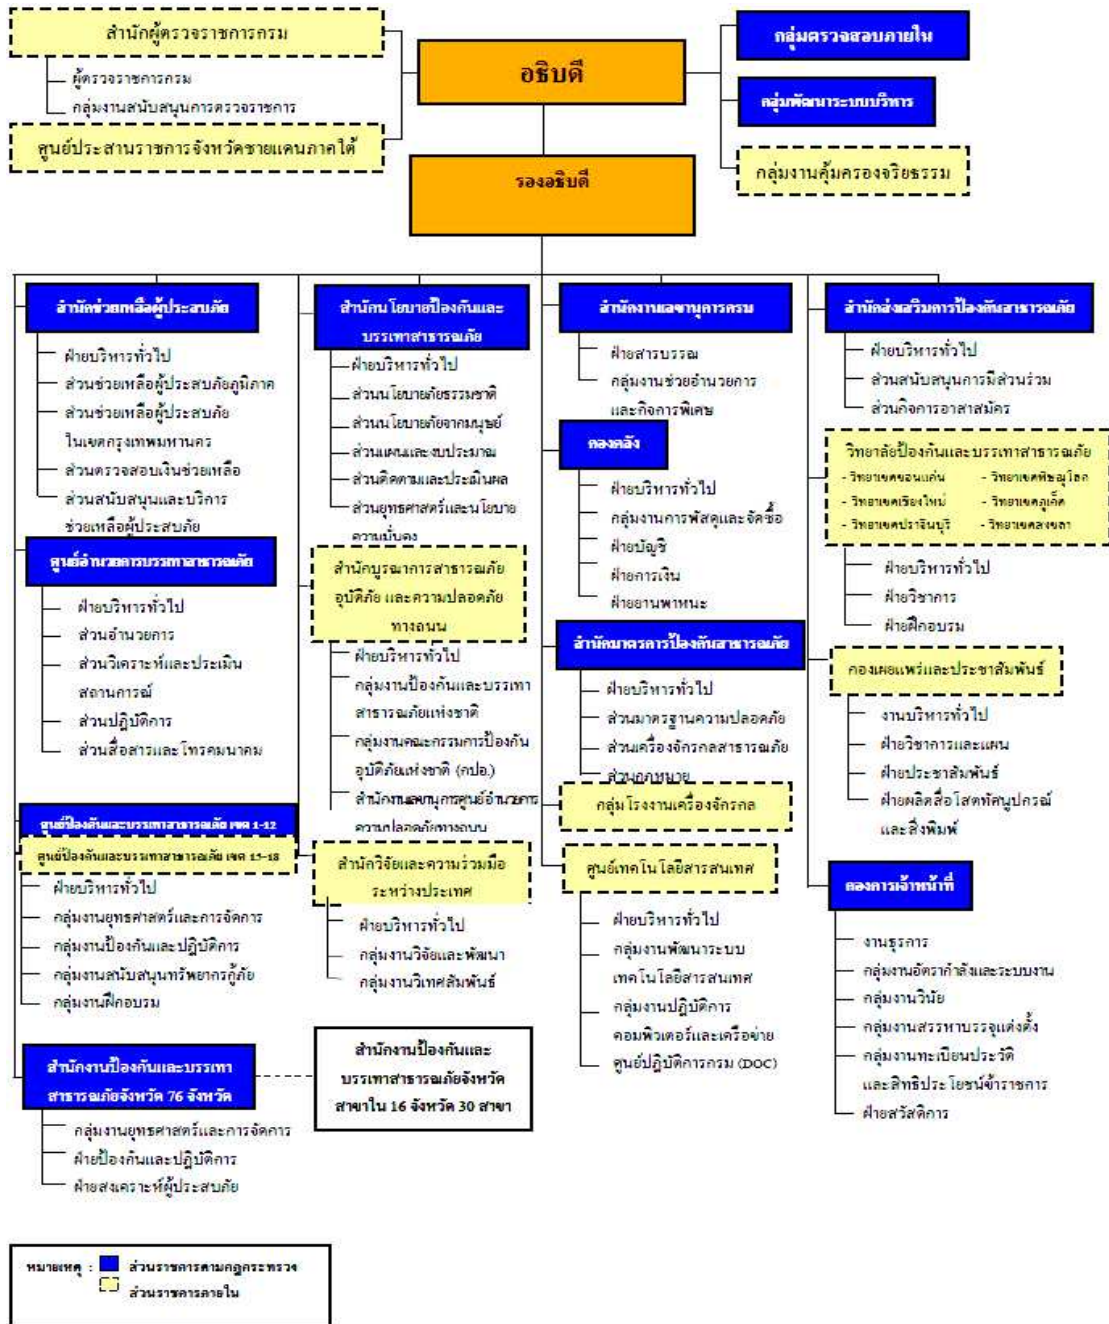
สำนักผู้ตรวจราชการกรม
ผู้ตรวจราชการกรม
กลุ่มงานสนับสนุนการตรวจราชการ
ศูนย์ประสานราชการจังหวัดชายแดนภาคใต้

อธิบดี

กลุ่มตรวจสอบภายใน
กลุ่มพัฒนาระบบบริหาร
กลุ่มงานคุ้มครองจริยธรรม

รองอธิบดี

สำนักช่วยเหลือผู้ประสบภัย
ฝ่ายบริหารทั่วไป
ส่วนช่วยเหลือผู้ประสบภัยภูมิภาค
ส่วนช่วยเหลือผู้ประสบภัยในเขตกรุงเทพมหานคร
ส่วนตรวจสอบเงินช่วยเหลือ
ส่วนสนับสนุนและบริการช่วยเหลือผู้ประสบภัย

ศูนย์อำนวยการบรรเทาสาธารณภัย
ฝ่ายบริหารทั่วไป
ส่วนอำนวยการ
ส่วนวิเคราะห์และประเมินสถานการณ์
ส่วนปฏิบัติการ
ส่วนสื่อสารและโทรคมนาคม

ศูนย์ป้องกันและบรรเทาสาธารณภัย เขต 1-12
ศูนย์ป้องกันและบรรเทาสาธารณภัย เขต 13-18
ฝ่ายบริหารทั่วไป
กลุ่มงานยุทธศาสตร์และการจัดการ
กลุ่มงานป้องกันและปฏิบัติการ
กลุ่มงานสนับสนุนทรัพยากรกู้ภัย
กลุ่มงานฝึกอบรม

สำนักงานป้องกันและบรรเทาสาธารณภัยจังหวัด 76 จังหวัด
กลุ่มงานยุทธศาสตร์และการจัดการ
ฝ่ายป้องกันและปฏิบัติการ
ฝ่ายสงเคราะห์ผู้ประสบภัย

สำนักนโยบายป้องกันและบรรเทาสาธารณภัย
ฝ่ายบริหารทั่วไป
ส่วนนโยบายภัยธรรมชาติ
ส่วนนโยบายภัยจากมนุษย์
ส่วนแผนและงบประมาณ
ส่วนติดตามและประเมินผล
ส่วนยุทธศาสตร์และนโยบายความมั่นคง

สำนักบูรณาการสาธารณภัย อุบัติภัย และความปลอดภัยทางถนน
ฝ่ายบริหารทั่วไป
กลุ่มงานป้องกันและบรรเทาสาธารณภัยแห่งชาติ
กลุ่มงานคณะกรรมการป้องกันอุบัติภัยแห่งชาติ (กปอ.)
สำนักงานเลขานุการศูนย์อำนวยการความปลอดภัยทางถนน

สำนักวิจัยและความร่วมมือระหว่างประเทศ
ฝ่ายบริหารทั่วไป
กลุ่มงานวิจัยและพัฒนา
กลุ่มงานวิเทศสัมพันธ์

สำนักงานป้องกันและบรรเทาสาธารณภัยจังหวัด สาขาใน 16 จังหวัด 30 สาขา

สำนักงานเลขานุการกรม
ฝ่ายสารบรรณ
กลุ่มงานช่วยอำนวยการและกิจการพิเศษ

กองคลัง
ฝ่ายบริหารทั่วไป
กลุ่มงานการพัสดุและจัดซื้อ
ฝ่ายบัญชี
ฝ่ายการเงิน
ฝ่ายยานพาหนะ

สำนักมาตรการป้องกันสาธารณภัย
ฝ่ายบริหารทั่วไป
ส่วนมาตรฐานความปลอดภัย
ส่วนเครื่องจักรกลสาธารณภัย
ส่วนกฎหมาย
กลุ่มโรงงานเครื่องจักรกล

ศูนย์เทคโนโลยีสารสนเทศ
ฝ่ายบริหารทั่วไป
กลุ่มงานพัฒนาระบบเทคโนโลยีสารสนเทศ
กลุ่มงานปฏิบัติการคอมพิวเตอร์และเครือข่าย
ศูนย์ปฏิบัติการกรม (DOC)

สำนักส่งเสริมการป้องกันสาธารณภัย
ฝ่ายบริหารทั่วไป
ส่วนสนับสนุนการมีส่วนร่วม
ส่วนกิจการอาสาสมัคร

วิทยาลัยป้องกันและบรรเทาสาธารณภัย
- วิทยาเขตขอนแก่น - วิทยาเขตพิษณุโลก
- วิทยาเขตเชียงใหม่ - วิทยาเขตภูเก็ต
- วิทยาเขตปราจีนบุรี - วิทยาเขตสงขลา
ฝ่ายบริหารทั่วไป
ฝ่ายวิชาการ
ฝ่ายฝึกอบรม

กองเผยแพร่และประชาสัมพันธ์
งานบริหารทั่วไป
ฝ่ายวิชาการและแผน
ฝ่ายประชาสัมพันธ์
ฝ่ายผลิตสื่อโสตทัศนูปกรณ์และสิ่งพิมพ์

กองการเจ้าหน้าที่
งานธุรการ
กลุ่มงานอัตรากำลังและระบบงาน
กลุ่มงานวินัย
กลุ่มงานสรรหาบรรจุแต่งตั้ง
กลุ่มงานทะเบียนประวัติและสิทธิประโยชน์ข้าราชการ
ฝ่ายสวัสดิการ

หมายเหตุ : ส่วนราชการตามกฎกระทรวง
ส่วนราชการภายใน